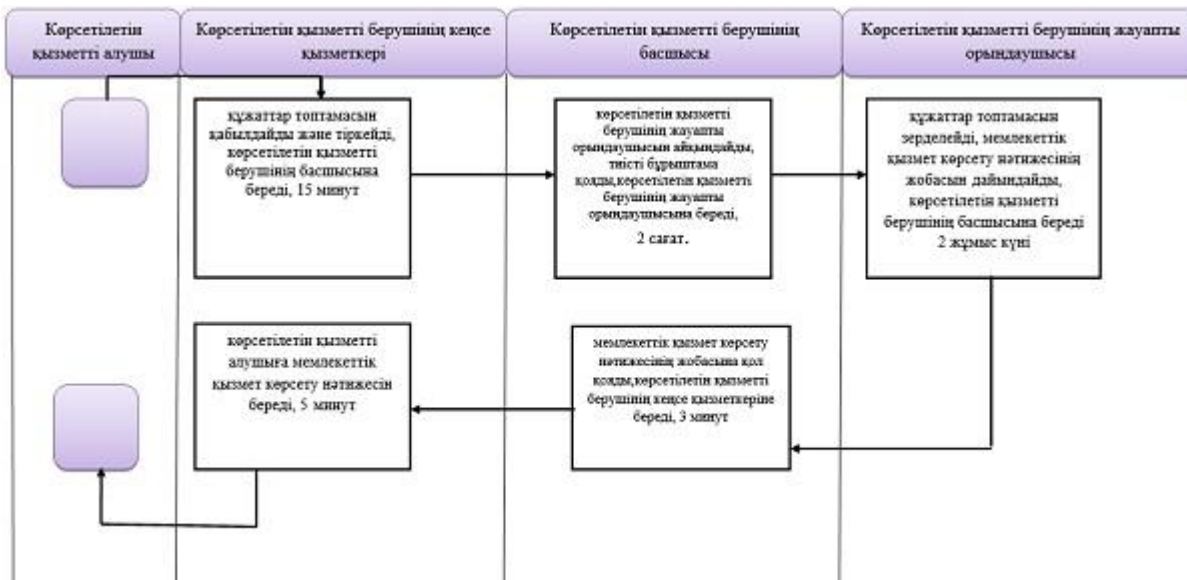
Көрсетілетін қызметті алушы

Көрсетілетін қызметті берушінің кеңсе қызметкері

Көрсетілетін қызметті берушінің басшысы

Көрсетілетін қызметті берушінің жауапты орындаушысы

құжаттар топтамасын қабылдайды және тіркейді, көрсетілетін қызметті берушінің басшысына береді, 15 минут

көрсетілетін қызметті берушінің жауапты орындаушысын айқындайды, тиісті бұрыштама қояды,көрсетілетін қызметті берушінің жауапты орындаушысына береді, 2 сағат.

құжаттар топтамасын зерделейді, мемлекеттік қызмет көрсету нәтижесінің жобасын дайындайды, көрсетілетін қызметті берушінің басшысына береді 2 жұмыс күні

көрсетілетін қызметті алушыға мемлекеттік қызмет көрсету нәтижесін береді, 5 минут

мемлекеттік қызмет көрсету нәтижесінің жобасына қол қояды,көрсетілетін қызметті берушінің кеңсе қызметкеріне береді, 3 минут